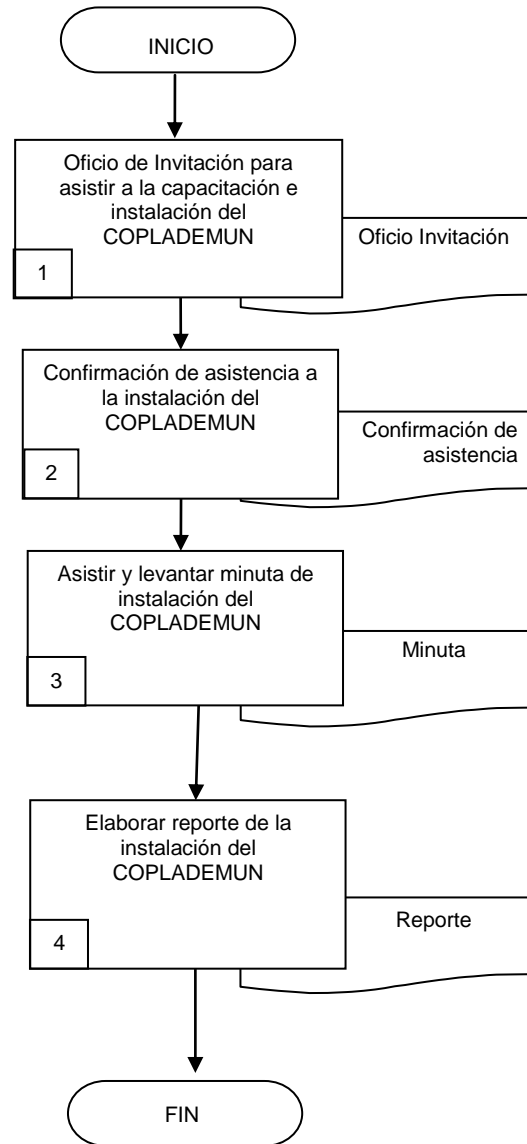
INICIO

Oficio de Invitación para asistir a la capacitación e instalación del COPLADEMUN

1

Oficio Invitación

Confirmación de asistencia a la instalación del COPLADEMUN

2

Confirmación de asistencia

Asistir y levantar minuta de instalación del COPLADEMUN

3

Minuta

Elaborar reporte de la instalación del COPLADEMUN

4

Reporte

FIN